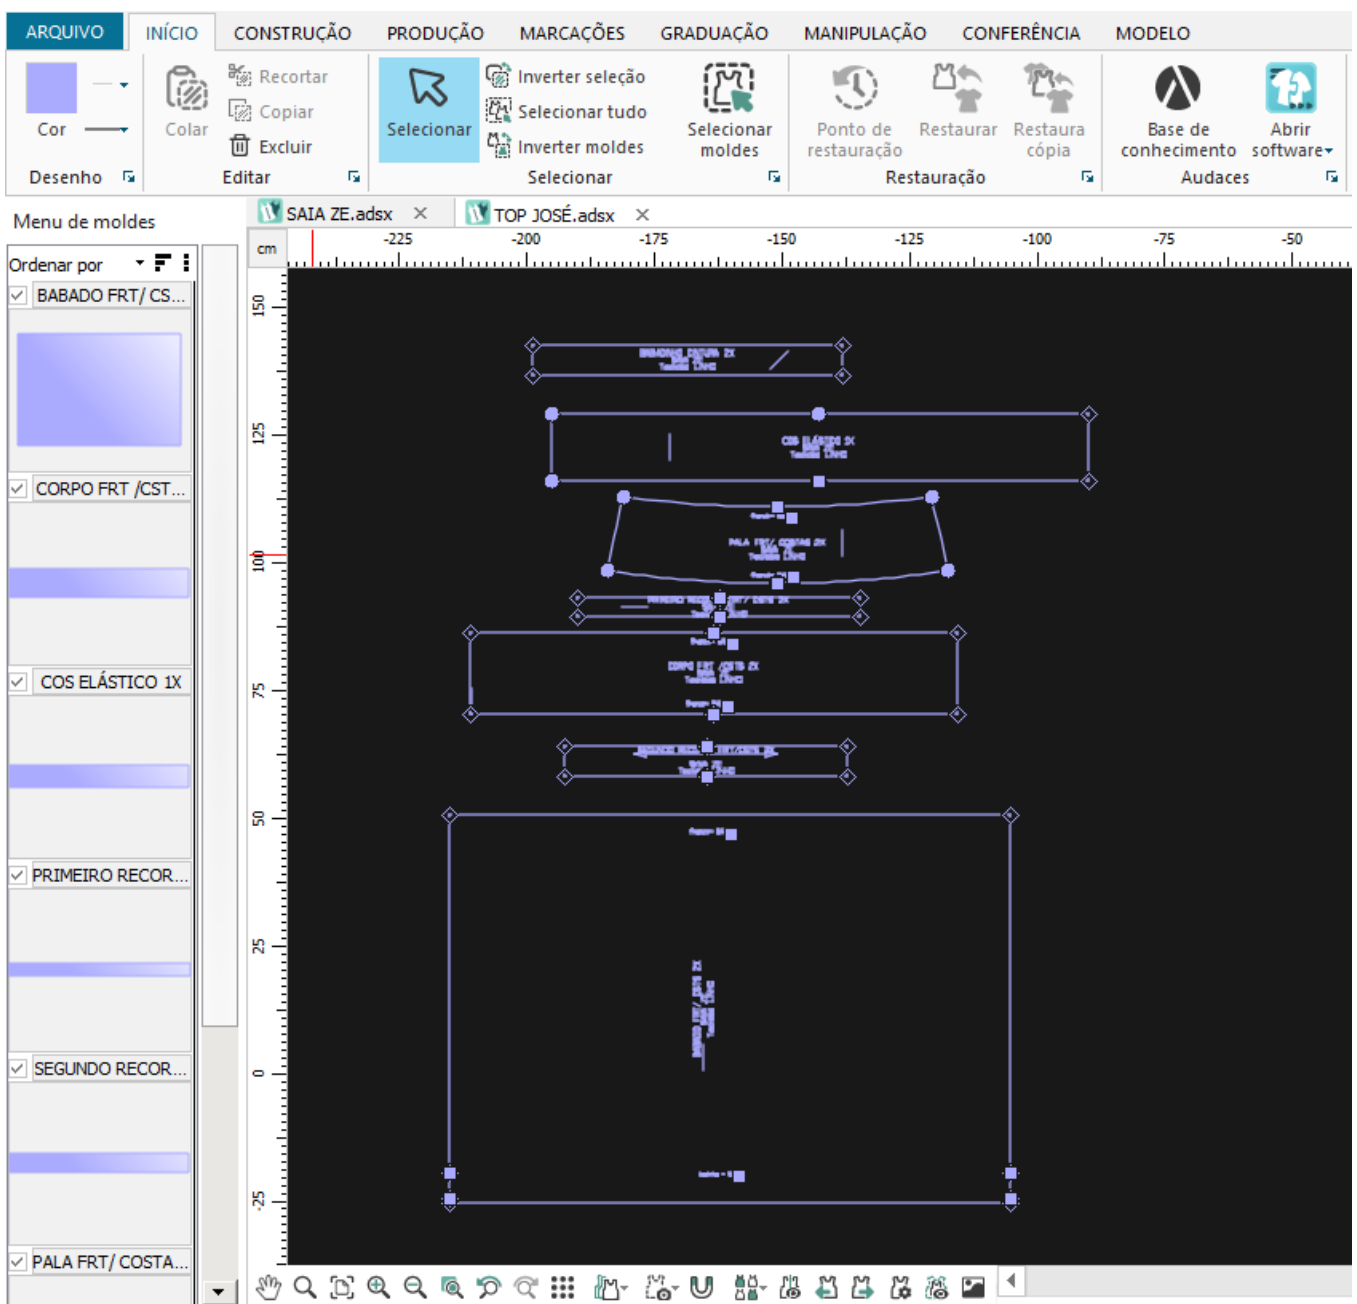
ARQUIVO INÍCIO CONSTRUÇÃO PRODUÇÃO MARCAÇÕES GRADUAÇÃO MANIPULAÇÃO CONFERÊNCIA MODELO

Cor
Desenho

Colar
Recortar
Copiar
Excluir
Editar

Selecionar
Inverter seleção
Selecionar tudo
Inverter moldes
Selecionar moldes
Selecionar

Ponto de restauração
Restaurar
Restaura cópia
Restauração

Base de conhecimento
Abrir software
Audaces

Menu de moldes

SAIA ZE.adsx
TOP JOSÉ.adsx

Ordenar por

BABADO FRT/ CS...
CORPO FRT /CST...
COS ELÁSTICO 1X
PRIMEIRO RECOR...
SEGUNDO RECOR...
PALA FRT/ COSTA...

cm
-225 -200 -175 -150 -125 -100 -75 -50
150 125 100 75 50 25 0 -25